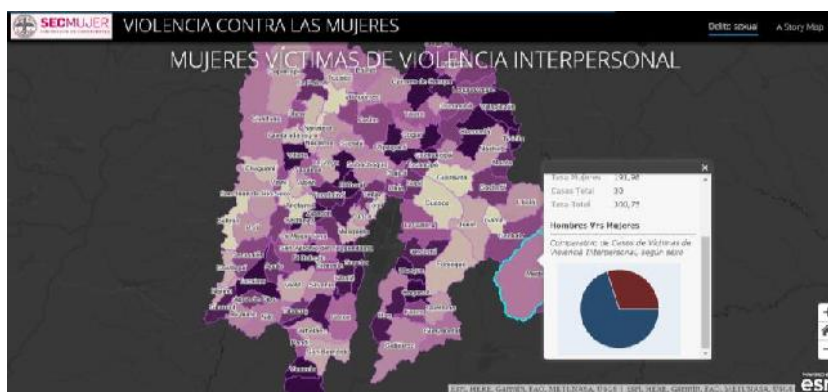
SECMUJER

VIOLENCIA CONTRA LAS MUJERES

Delito sexual

A Story Map

MUJERES VÍCTIMAS DE VIOLENCIA INTERPERSONAL

Tasa Mujeres 191,98

Casos Total 33

Tasa Total 100,77

Hombres Vrs Mujeres

Comparativo de Casos de Víctimas de Violencia Interpersonal, según sexo

esri